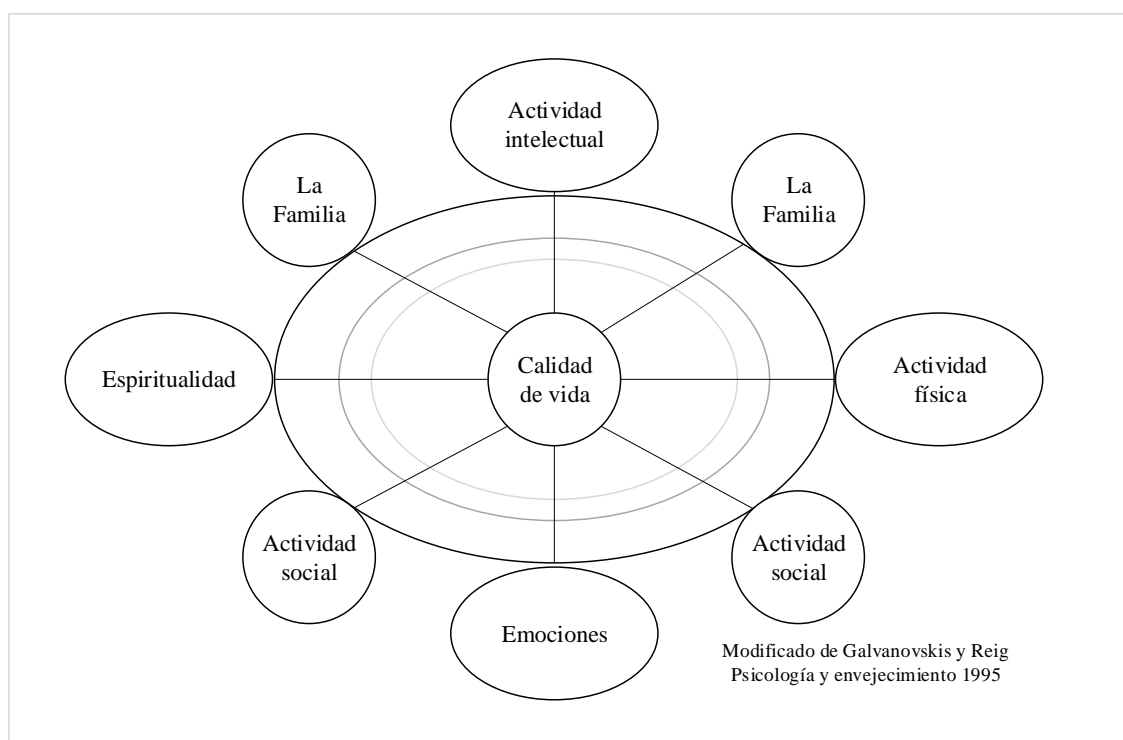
Actividad intelectual

La Familia

La Familia

Espiritualidad

Calidad de vida

Actividad física

Actividad social

Actividad social

Emociones

Modificado de Galvanovskis y Reig
Psicología y envejecimiento 1995